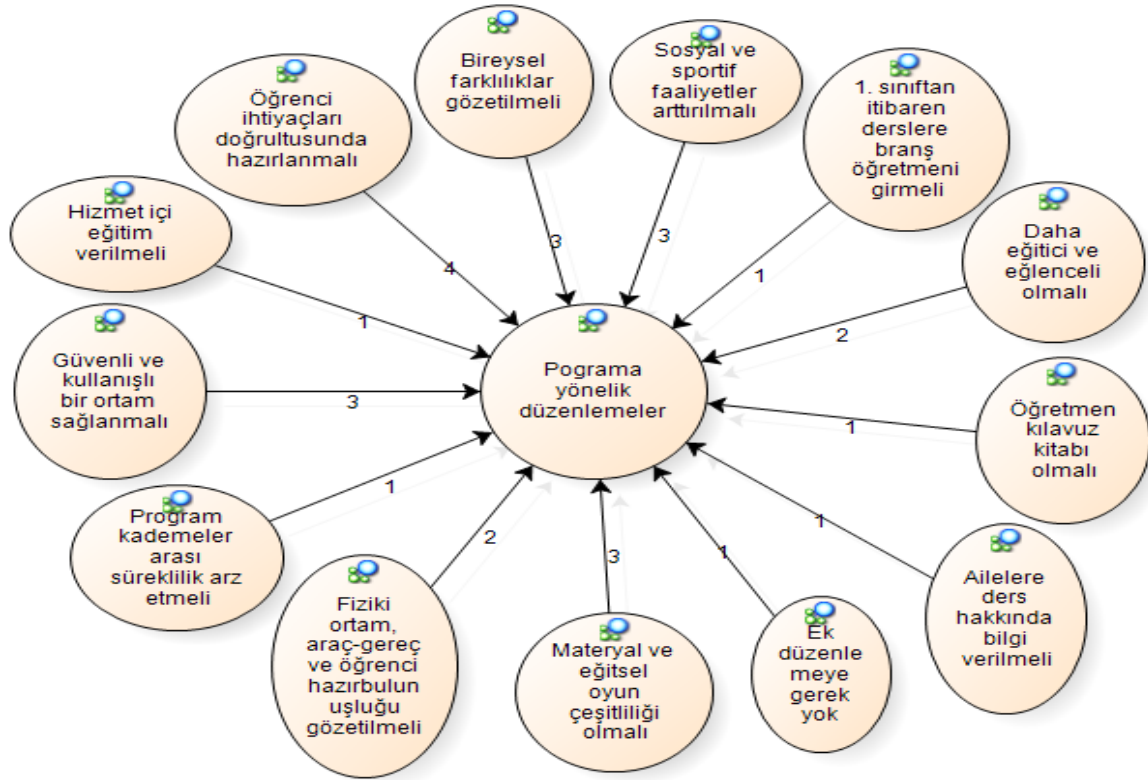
Pograma yönelik düzenlemeler

Öğrenci ihtiyaçları doğrultusunda hazırlanmalı

4

Bireysel farklılıklar gözetilmeli

3

Sosyal ve sportif faaliyetler arttırılmalı

3

1. sınıftan itibaren derslere branş öğretmeni girmeli

1

Daha eğitici ve eğlenceli olmalı

2

Öğretmen kılavuz kitabı olmalı

1

Ailelere ders hakkında bilgi verilmeli

1

Ek düzenle meye gerek yok

1

Materyal ve eğitsel oyun çeşitliliği olmalı

3

Fiziki ortam, araç-gereç ve öğrenci hazırbulun uşluğu gözetilmeli

2

Program kademeler arası süreklilik arz etmeli

1

Güvenli ve kullanışlı bir ortam sağlanmalı

3

Hizmet içi eğitim verilmeli

1